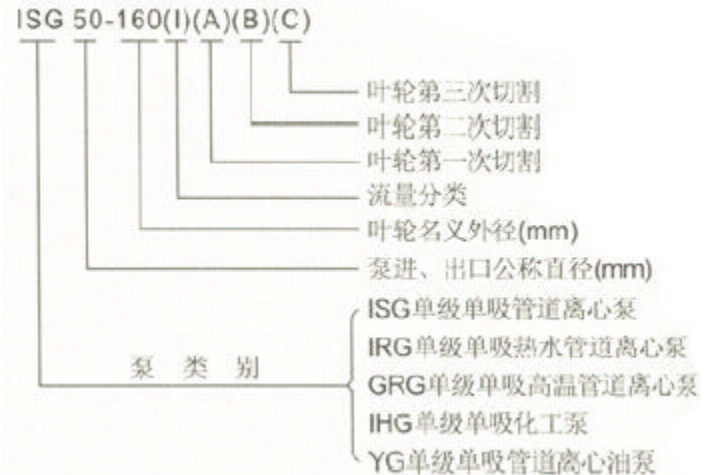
ISG 50-160(I)(A)(B)(C)

叶轮第三次切割
叶轮第二次切割
叶轮第一次切割
流量分类
叶轮名义外径(mm)
泵进、出口公称直径(mm)

泵 类 别

ISG单级单吸管道离心泵
IRG单级单吸热水管道离心泵
GRG单级单吸高温管道离心泵
IHG单级单吸化工泵
YG单级单吸管道离心油泵